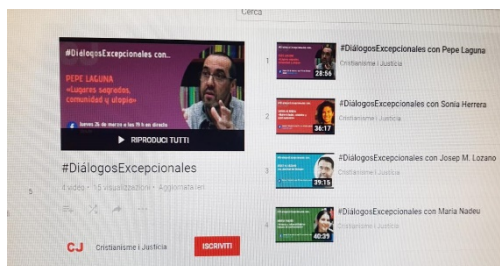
Cerca

#DiálogosExcepcionales con

PEPE LAGUNA
«Lugares sagrados, comunidad y utopía»

Jueves 26 de marzo a las 19 h en directo

RIPRODUCI TUTTI

#DiálogosExcepcionales

4 video · 15 visualizzazioni · Aggiornata ieri

CJ Cristianisme i Justícia

ISCRIVITI

1 #DiálogosExcepcionales con Pepe Laguna
Cristianisme i Justícia
28:56

2 #DiálogosExcepcionales con Sonia Herrera
Cristianisme i Justícia
36:17

3 #DiálogosExcepcionales con Josep M. Lozano
Cristianisme i Justícia
39:15

4 #DiálogosExcepcionales con María Nadeu
Cristianisme i Justícia
40:39